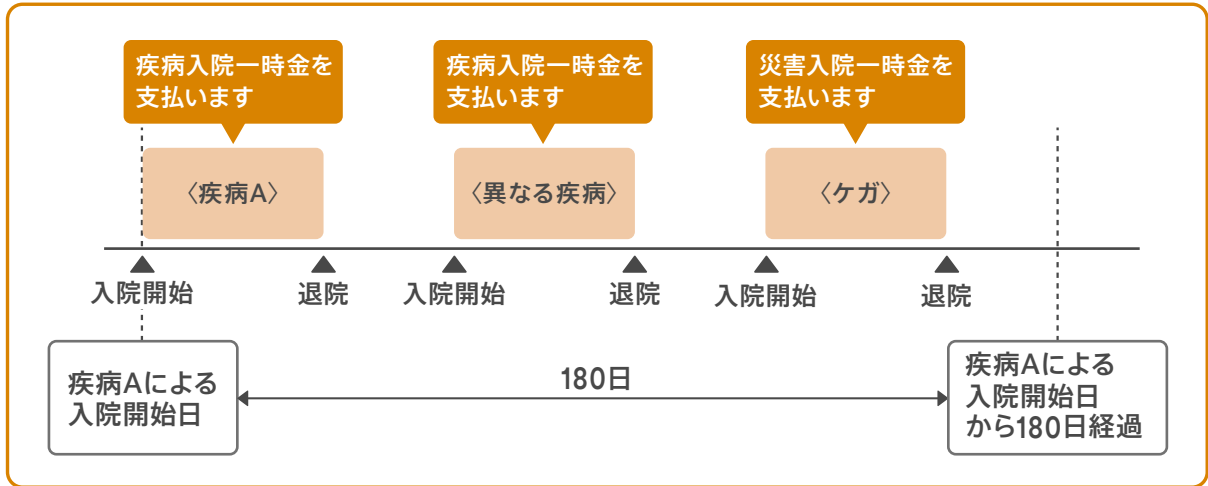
疾病入院一時金を支払います

疾病入院一時金を支払います

災害入院一時金を支払います

〈疾病A〉

〈異なる疾病〉

〈ケガ〉

入院開始

退院

入院開始

退院

入院開始

退院

疾病Aによる入院開始日

180日

疾病Aによる入院開始日から180日経過